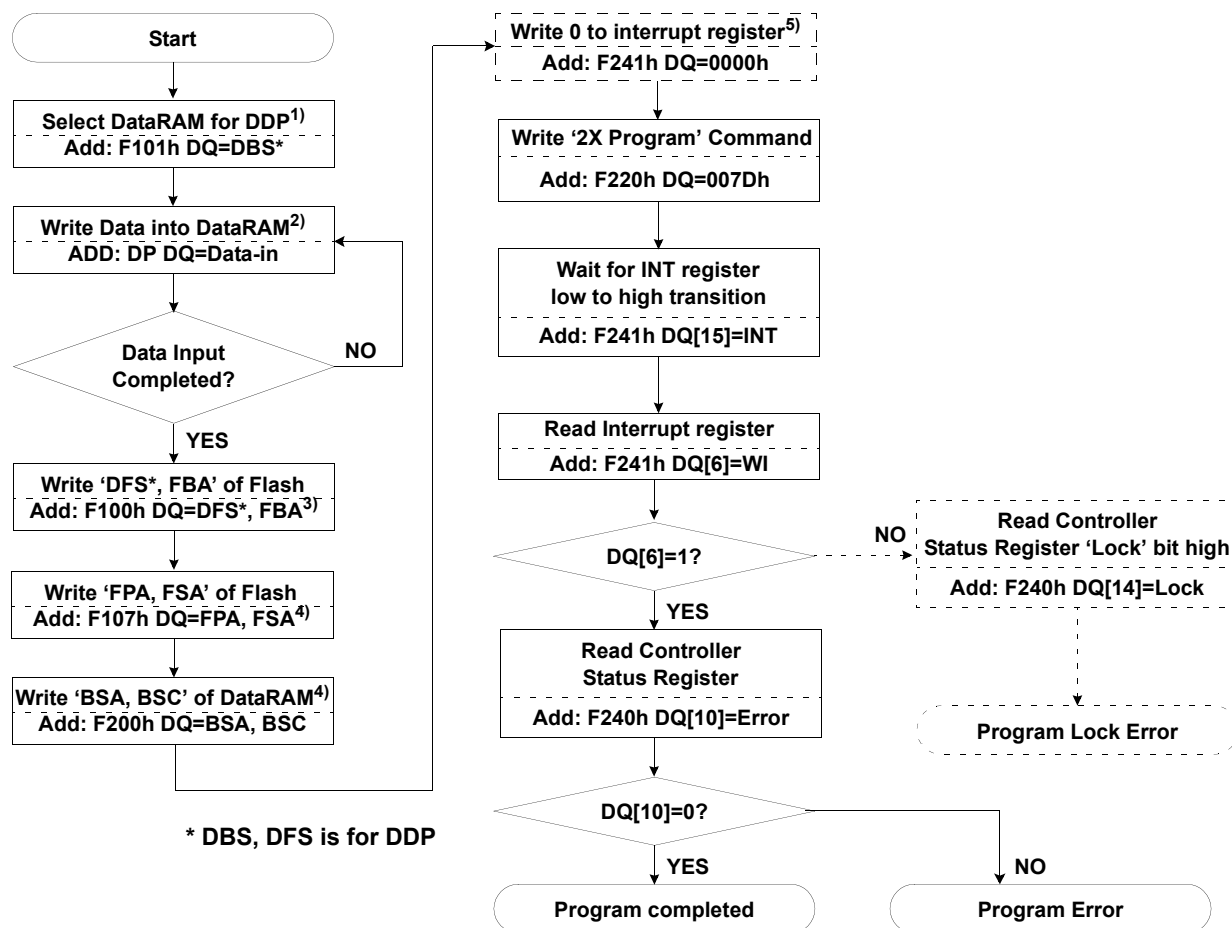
Start

Select DataRAM for DDP$^{1)}$
Add: F101h DQ=DBS*

Write Data into DataRAM$^{2)}$
ADD: DP DQ=Data-in

Data Input Completed?

NO

YES

Write 'DFS*, FBA' of Flash
Add: F100h DQ=DFS*, FBA$^{3)}$

Write 'FPA, FSA' of Flash
Add: F107h DQ=FPA, FSA$^{4)}$

Write 'BSA, BSC' of DataRAM$^{4)}$
Add: F200h DQ=BSA, BSC

* DBS, DFS is for DDP

Write 0 to interrupt register$^{5)}$
Add: F241h DQ=0000h

Write '2X Program' Command
Add: F220h DQ=007Dh

Wait for INT register low to high transition
Add: F241h DQ[15]=INT

Read Interrupt register
Add: F241h DQ[6]=WI

DQ[6]=1?

NO

Read Controller Status Register 'Lock' bit high
Add: F240h DQ[14]=Lock

Program Lock Error

YES

Read Controller Status Register
Add: F240h DQ[10]=Error

DQ[10]=0?

YES

NO

Program completed

Program Error